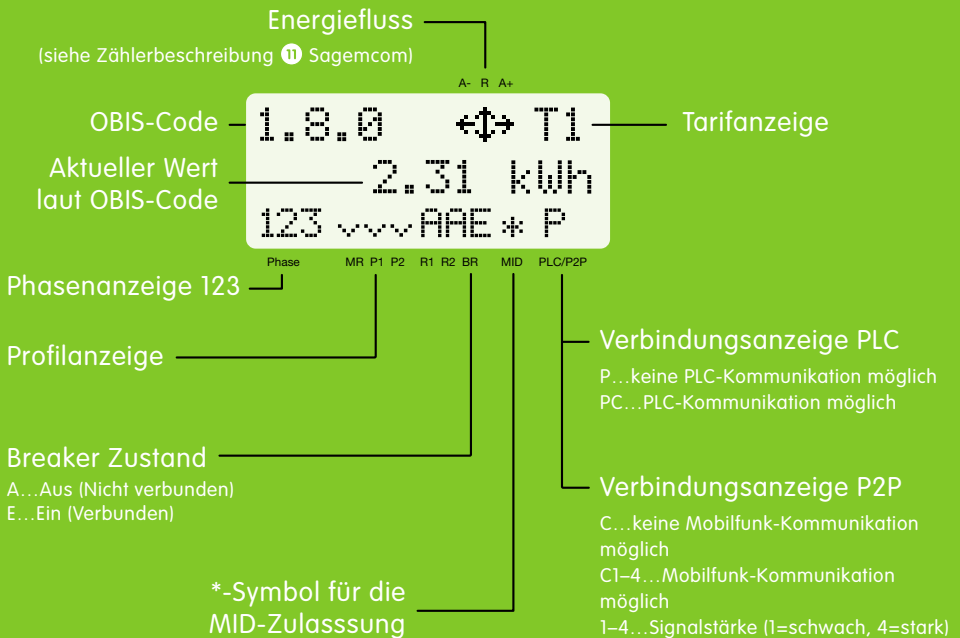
Energiefluss

(siehe Zählerbeschreibung 11 Sagemcom)

A- R A+

OBIS-Code

1.8.0 ⇔ T1

Tarifanzeige

Aktueller Wert laut OBIS-Code

2.31 kWh

123 vvv AAE * P

Phase MR P1 P2 R1 R2 BR MID PLC/P2P

Phasenanzeige 123

Profilanzeige

Verbindungsanzeige PLC

P…keine PLC-Kommunikation möglich
PC…PLC-Kommunikation möglich

Breaker Zustand

A…Aus (Nicht verbunden)
E…Ein (Verbunden)

Verbindungsanzeige P2P

C…keine Mobilfunk-Kommunikation möglich
C1–4…Mobilfunk-Kommunikation möglich
1–4…Signalstärke (1=schwach, 4=stark)

*-Symbol für die MID-Zulasssung